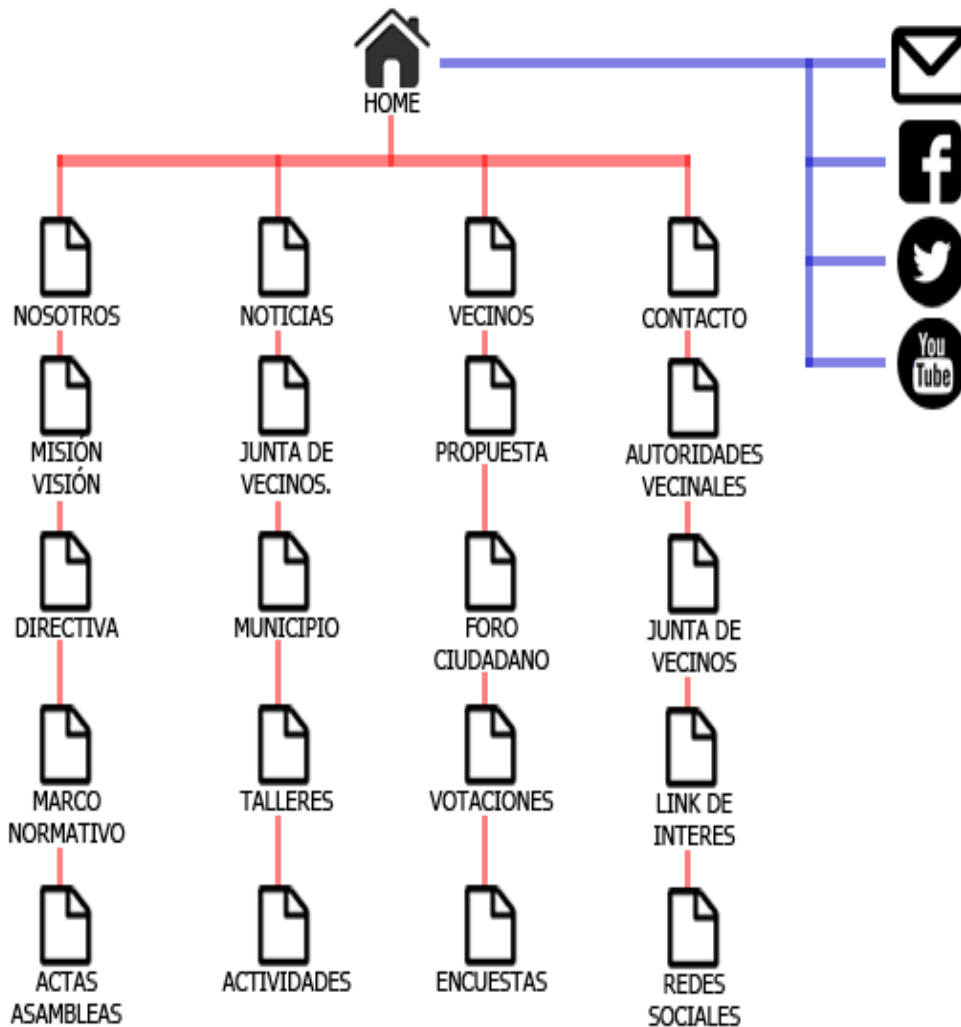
HOME

NOSOTROS

MISIÓN VISIÓN

DIRECTIVA

MARCO NORMATIVO

ACTAS ASAMBLEAS

NOTICIAS

JUNTA DE VECINOS.

MUNICIPIO

TALLERES

ACTIVIDADES

VECINOS

PROPUESTA

FORO CIUDADANO

VOTACIONES

ENCUESTAS

CONTACTO

AUTORIDADES VECINALES

JUNTA DE VECINOS

LINK DE INTERES

REDES SOCIALES

You Tube